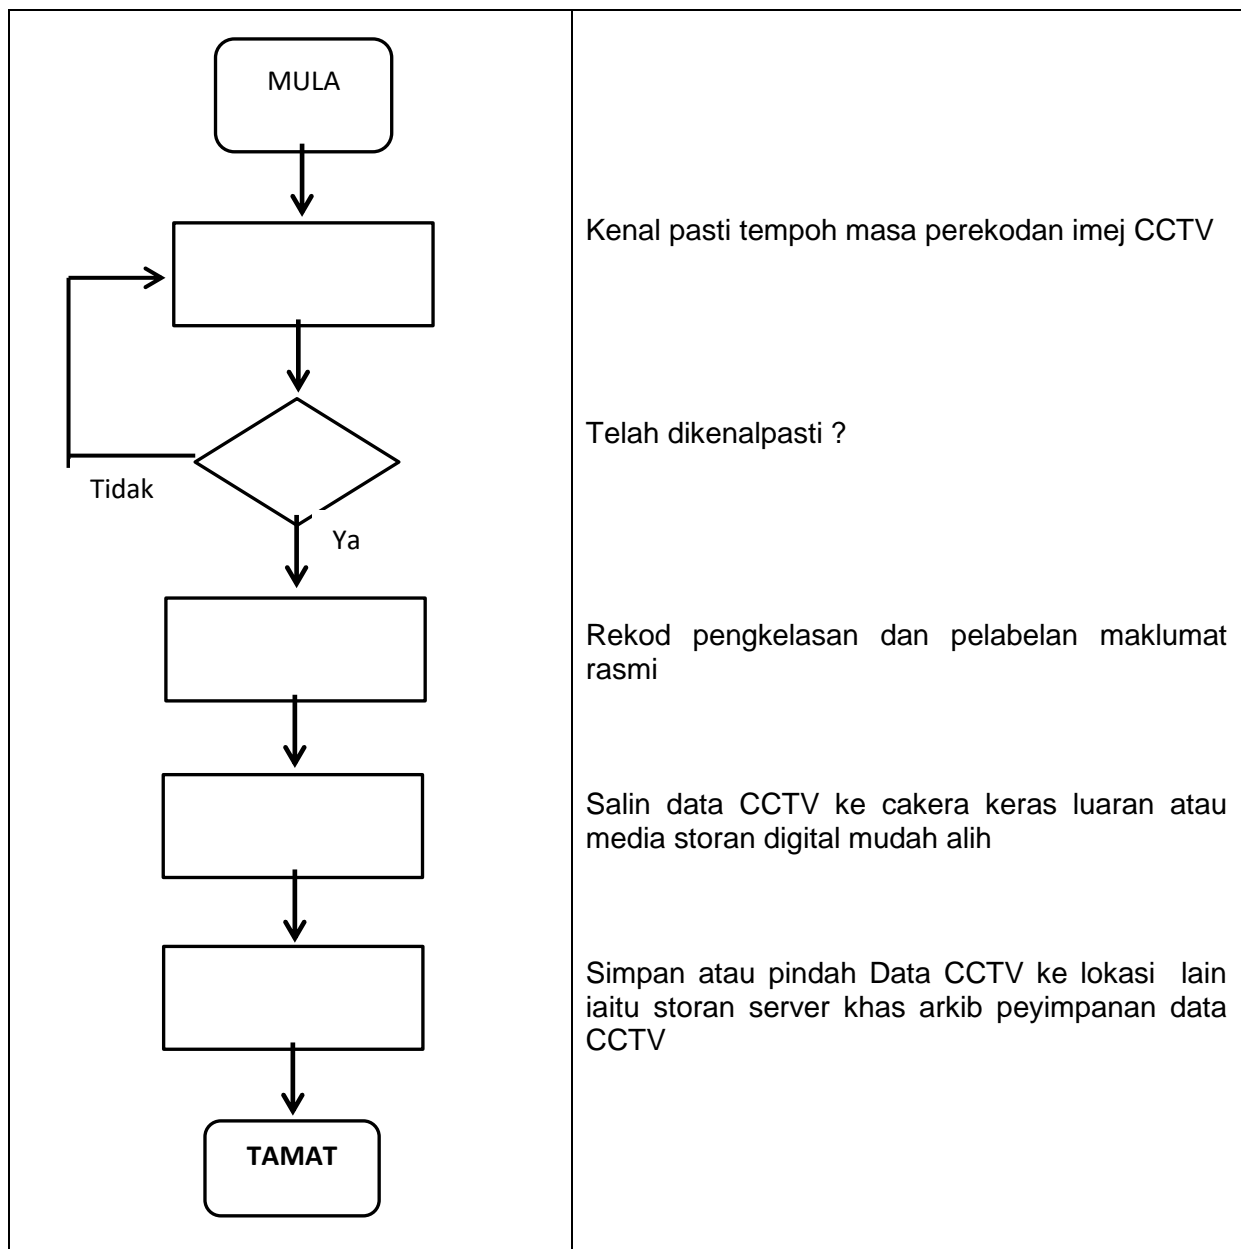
MULA

Tidak

Ya

TAMAT

Kenal pasti tempoh masa perekodan imej CCTV

Telah dikenalpasti ?

Rekod pengkelasan dan pelabelan maklumat rasmi

Salin data CCTV ke cakera keras luaran atau media storan digital mudah alih

Simpan atau pindah Data CCTV ke lokasi lain iaitu storan server khas arkib peyimpanan data CCTV